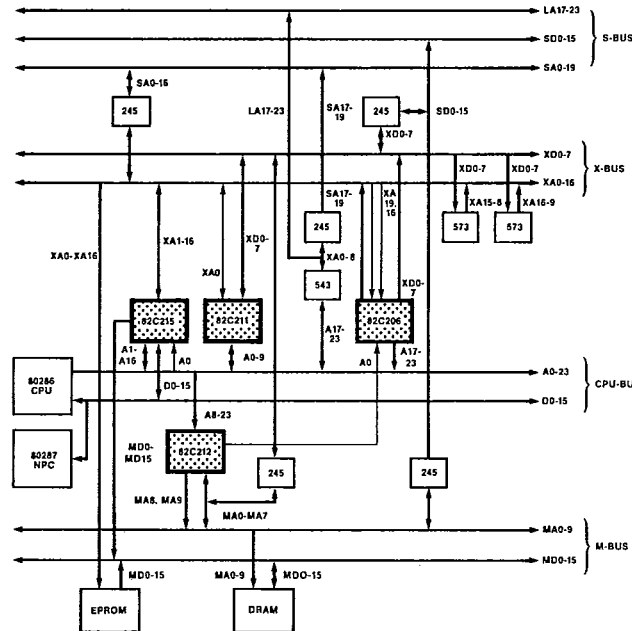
LA17-23
SD0-15
SA0-19
S-BUS
SA0-16
245
LA17-23
SA17-19
245
SD0-15
XD0-7
XD0-7
XA0-16
X-BUS
XD0-7
XD0-7
XA0-XA16
XA1-16
XD0-7
SA17-19
XA 19, 16
XA15-8
XA16-9
245
573
573
XA0
XA0-8
543
XD0-7
82C215
82C211
82C206
A1-A16
A0
A0-9
A17-23
A0
A17-23
80286 CPU
D0-15
A0-23
D0-15
CPU-BU
A8-23
80287 NPC
MD0-MD15
82C212
245
245
MA8, MA9
MA0-MA7
MA0-9
MD0-15
M-BUS
MD0-15
MA0-9
MDO-15
EPROM
DRAM